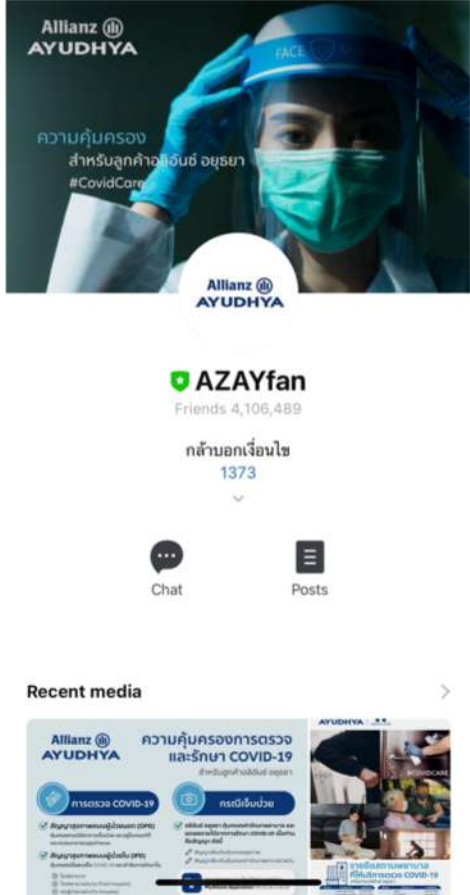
Allianz
AYUDHYA

FACE

ความคุ้มครอง
สำหรับลูกค้าอลิอันซ์ อยุธยา
#CovidCare

Allianz
AYUDHYA

AZAYfan
Friends 4,106,489

กล้าบอกเงื่อนไข
1373

Chat
Posts

Recent media

Allianz
AYUDHYA
ความคุ้มครองการตรวจ และรักษา COVID-19
สำหรับลูกค้าอลิอันซ์ อยุธยา

การตรวจ COVID-19
กรณีเจ็บป่วย

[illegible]

AYUDHYA
#COVIDCARE
รายชื่อสถานพยาบาล ที่ให้บริการตรวจ COVID-19